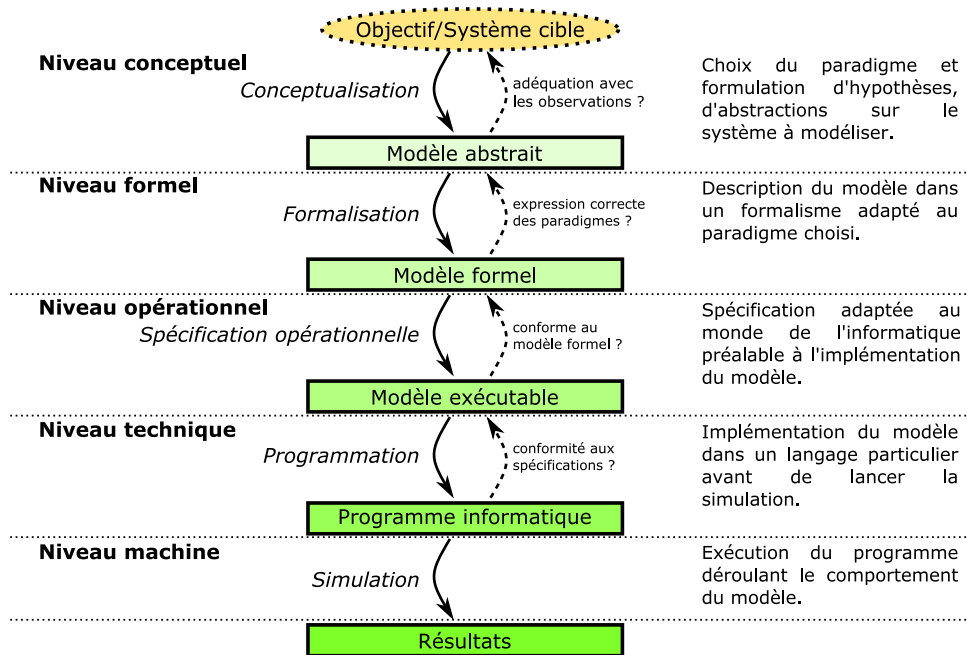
Objectif/Système cible

Niveau conceptuel

Conceptualisation

adéquation avec les observations ?

Choix du paradigme et formulation d'hypothèses, d'abstractions sur le système à modéliser.

Modèle abstrait

Niveau formel

Formalisation

expression correcte des paradigmes ?

Description du modèle dans un formalisme adapté au paradigme choisi.

Modèle formel

Niveau opérationnel

Spécification opérationnelle

conforme au modèle formel ?

Spécification adaptée au monde de l'informatique préalable à l'implémentation du modèle.

Modèle exécutable

Niveau technique

Programmation

conformité aux spécifications ?

Implémentation du modèle dans un langage particulier avant de lancer la simulation.

Programme informatique

Niveau machine

Simulation

Exécution du programme déroulant le comportement du modèle.

Résultats